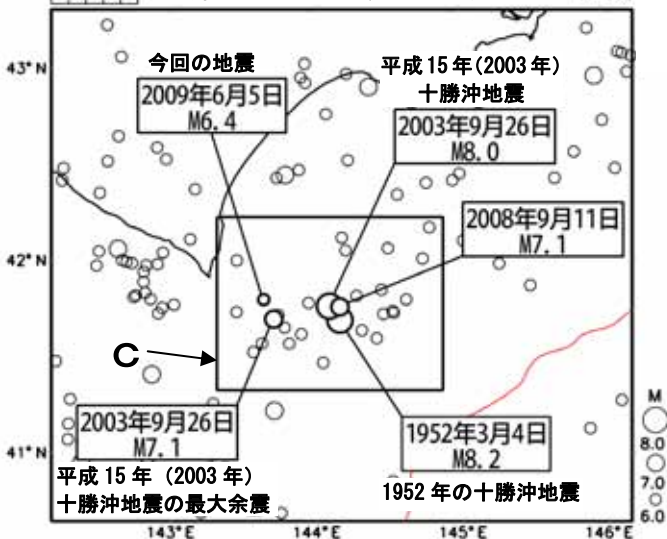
43° N

今回の地震
2009年6月5日
M6.4

平成15年(2003年)
十勝沖地震
2003年9月26日
M8.0

2008年9月11日
M7.1

42° N

C

2003年9月26日
M7.1
平成15年(2003年)
十勝沖地震の最大余震

41° N

1952年3月4日
M8.2
1952年の十勝沖地震

143° E
144° E
145° E
146° E

M
8.0
7.0
6.0